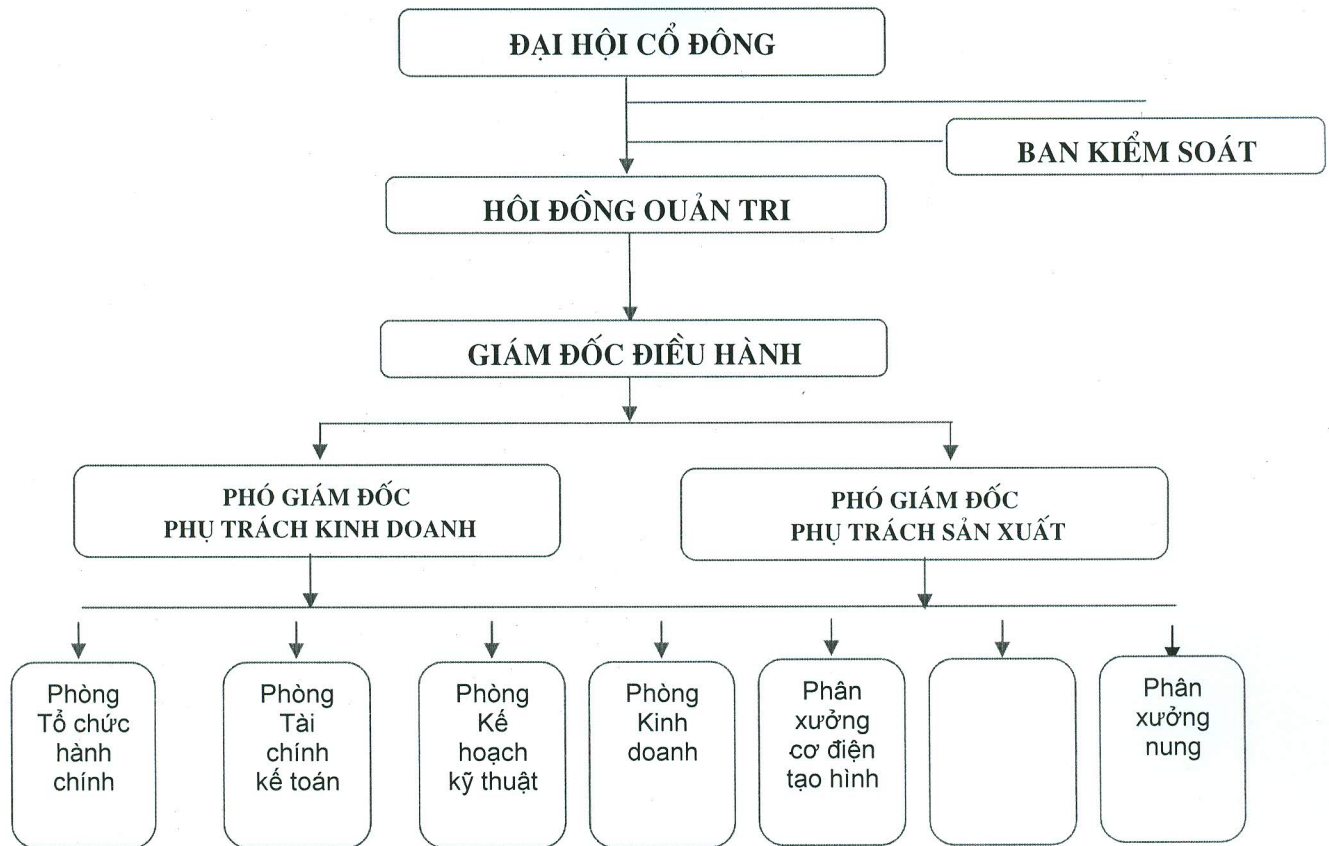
ĐẠI HỘI CỔ ĐÔNG

BAN KIỂM SOÁT

HỘI ĐỒNG QUẢN TRỊ

GIÁM ĐỐC ĐIỀU HÀNH

PHÓ GIÁM ĐỐC
PHỤ TRÁCH KINH DOANH

PHÓ GIÁM ĐỐC
PHỤ TRÁCH SẢN XUẤT

Phòng Tổ chức hành chính

Phòng Tài chính kế toán

Phòng Kế hoạch kỹ thuật

Phòng Kinh doanh

Phân xưởng cơ điện tạo hình

Phân xưởng nung